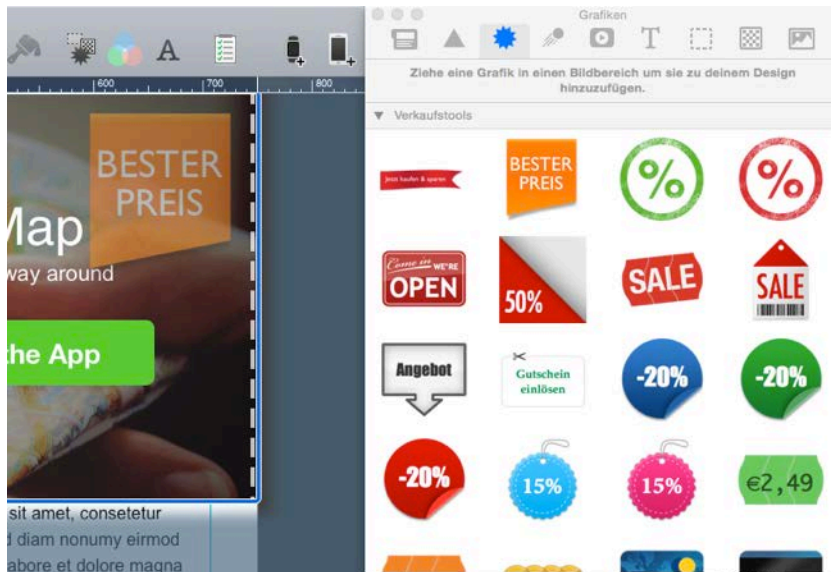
A

600
700
800

BESTER PREIS

Map
way around

the App

sit amet, consetetur
d diam nonumy eirmod
abore et dolore magna

Grafiken

T

Ziehe eine Grafik in einen Bildbereich um sie zu deinem Design hinzuzufügen.

Verkaufstools

Jetzt kaufen & sparen

BESTER PREIS

%

%

Come in WE'RE OPEN

50%

SALE

SALE

Angebot

Gutschein einlösen

-20%

-20%

-20%

15%

15%

€2,49